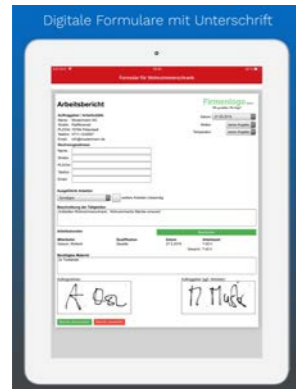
Digitale Formulare mit Unterschrift

Formular für Werkunternehmer

Arbeitsbericht

Firmenlogo

Auftraggeber / Arbeitsstelle

Name: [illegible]
Straße: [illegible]
PLZ/Ort: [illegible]
Telefon: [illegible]
Email: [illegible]

Rechnungsadresse

Name
Straße
PLZ/Ort
Telefon
Email

Datum
Beginn
Fertigstellen

Ausgeführte Arbeiten

Beschreibung der Tätigkeiten

Arbeitszeit

Mitarbeiter
Qualifikation
Datum
Arbeitszeit

Benötigtes Material

Auftraggeber
Auftragnehmer

A. Bol
M. Muster